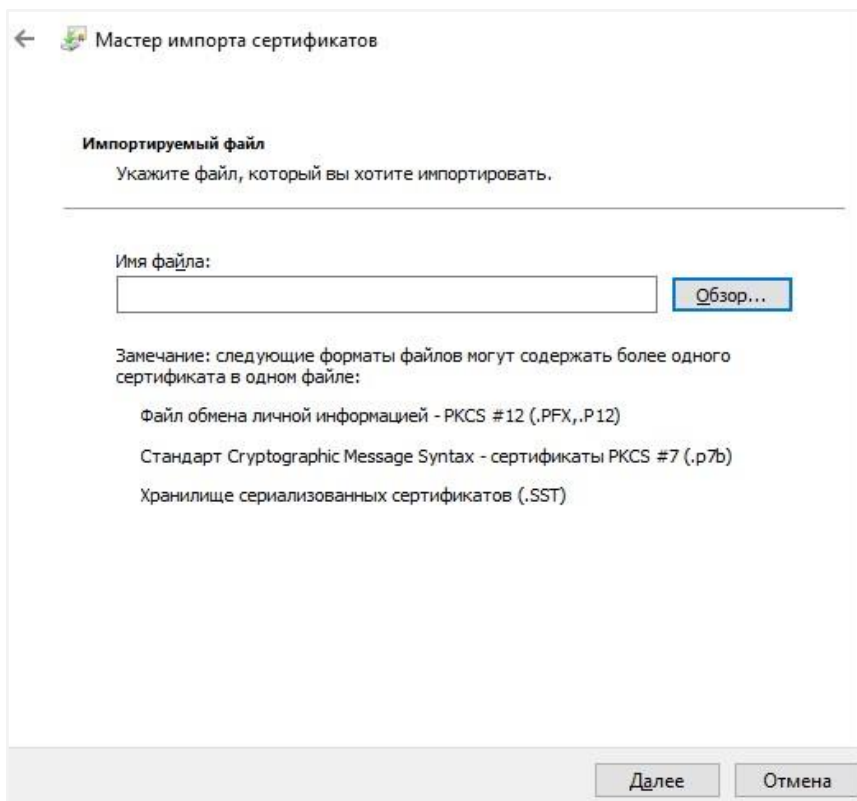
Мастер импорта сертификатов

Импортируемый файл

Укажите файл, который вы хотите импортировать.

Имя файла:

Обзор...

Замечание: следующие форматы файлов могут содержать более одного сертификата в одном файле:

Файл обмена личной информацией - PKCS #12 (.PFX,.P12)

Стандарт Cryptographic Message Syntax - сертификаты PKCS #7 (.p7b)

Хранилище сериализованных сертификатов (.SST)

Далее

Отмена